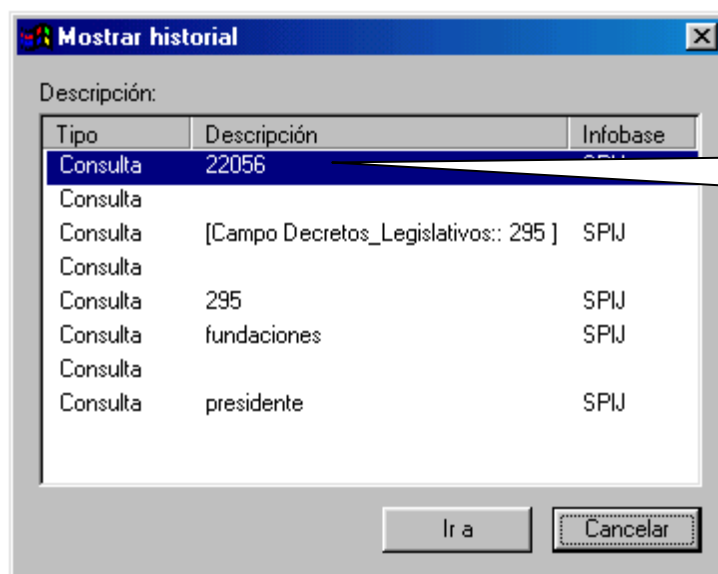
Mostrar historial

Descripción:

| Tipo | Descripción | Infobase |
|---|---|---|
| Consulta | 22056 | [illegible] |
| Consulta | | |
| Consulta | [Campo Decretos_Legislativos:: 295 ] | SPIJ |
| Consulta | | |
| Consulta | 295 | SPIJ |
| Consulta | fundaciones | SPIJ |
| Consulta | | |
| Consulta | presidente | SPIJ |

Ir a

Cancelar